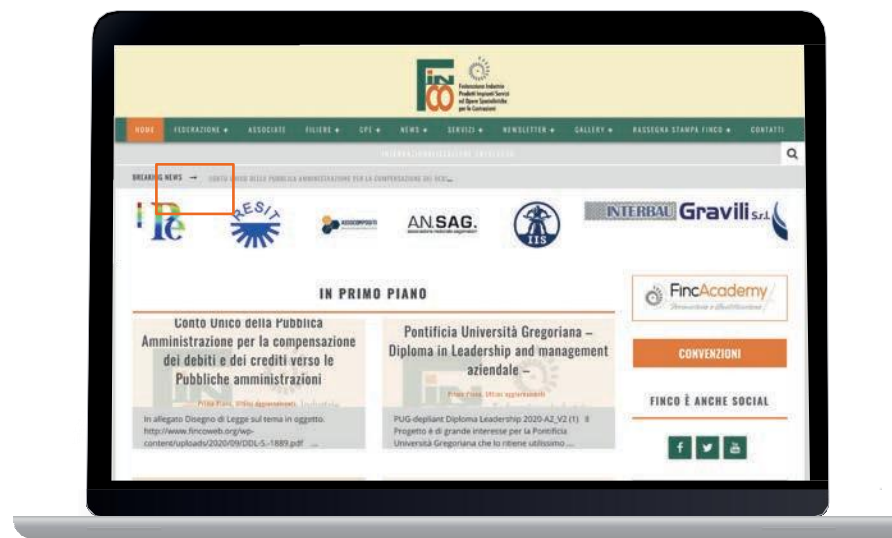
FINCO
Federazione Industrie Prodotti Impianti Servizi ed Opere Specialistiche per le Costruzioni

HOME FEDERAZIONE + ASSOCIATE FILIERE + CPE + NEWS + SERVIZI + NEWSLETTER + GALLERY + RASSEGNA STAMPA FINCO + CONTATTI

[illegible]

BREAKING NEWS → CONTO UNICO DELLA PUBBLICA AMMINISTRAZIONE PER LA COMPENSAZIONE DEI DEB...

RESIT ASSOCOMPOSITI AN.SAG. IIS INTERBAU Gravili S.r.l.

IN PRIMO PIANO

Conto Unico della Pubblica Amministrazione per la compensazione dei debiti e dei crediti verso le Pubbliche amministrazioni

Primo Piano, Ultimi aggiornamenti

In allegato Disegno di Legge sul tema in oggetto. http://www.fincoweb.org/wp-content/uploads/2020/09/DDL-S.-1889.pdf ...

Pontificia Università Gregoriana – Diploma in Leadership and management aziendale –

Primo Piano, Ultimi aggiornamenti

PUG-depliant Diploma Leadership 2020-A3_V2 (1) Il Progetto è di grande interesse per la Pontificia Università Gregoriana che lo ritiene utilissimo ...

FincAcademy

CONVENZIONI

FINCO È ANCHE SOCIAL